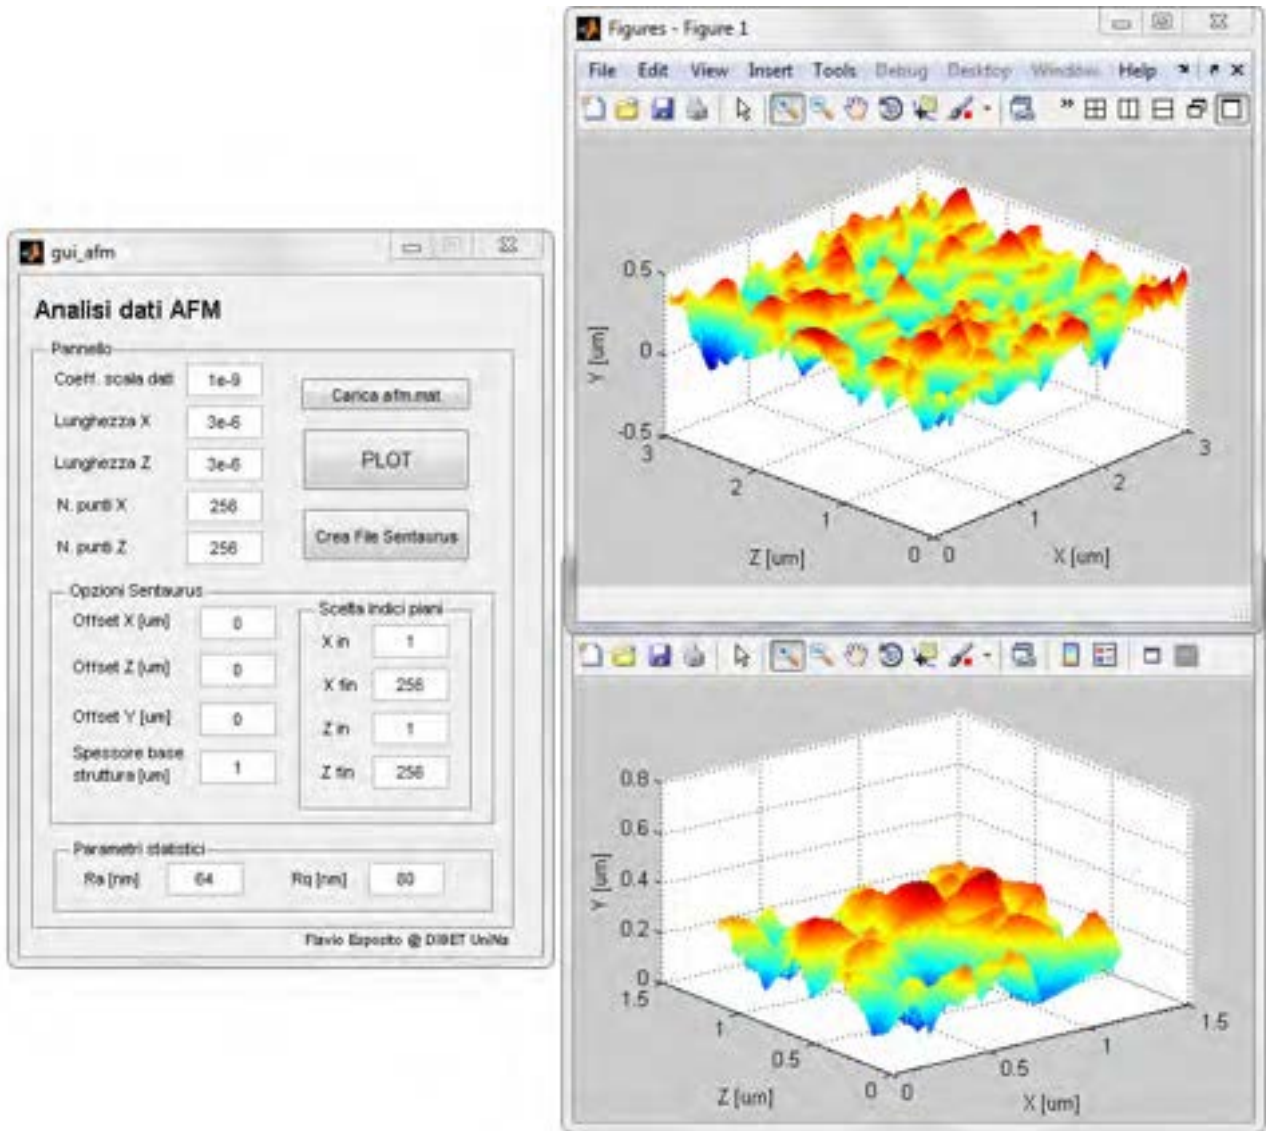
gui_afm

Analisi dati AFM

Pannello

Coeff. scala dati 1e-9

Lunghezza X 3e-6

Lunghezza Z 3e-6

N. punti X 256

N. punti Z 256

Carica afm.mat

PLOT

Crea File Sentaurus

Opzioni Sentaurus

Offset X [um] 0

Offset Z [um] 0

Offset Y [um] 0

Spessore base struttura [um] 1

Scelta indici piani

X in 1

X fin 256

Z in 1

Z fin 256

Parametri statistici

Ra [nm] 64

Rq [nm] 80

Flavio Esposito @ DIBET UniNa

Figures - Figure 1

File Edit View Insert Tools Debug Desktop Window Help

0.5
0
-0.5
Y [um]
3
2
1
0
Z [um]
0
1
2
3
X [um]

0.8
0.6
0.4
0.2
0
Y [um]
1.5
1
0.5
0
Z [um]
0
0.5
1
1.5
X [um]